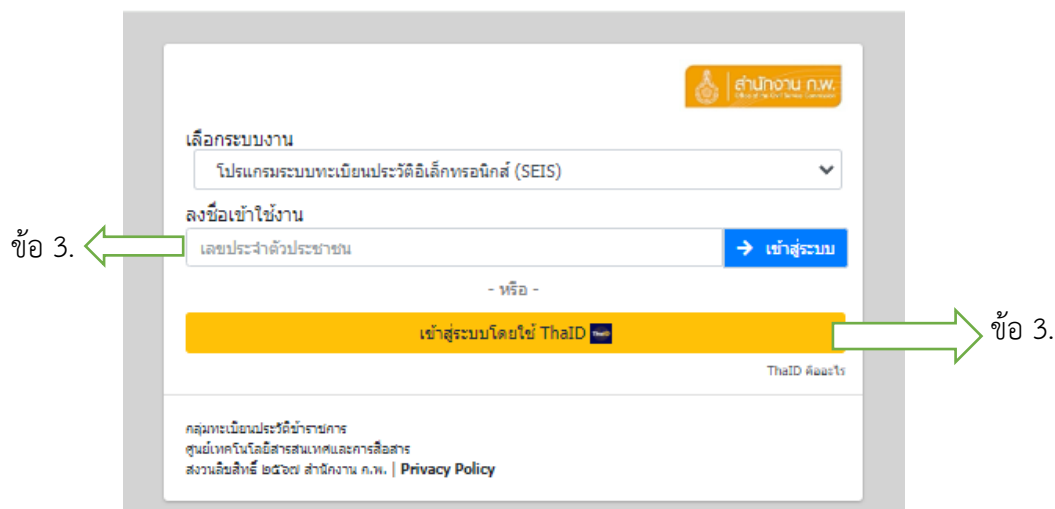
สำนักงาน ก.พ.

เลือกระบบงาน

โปรแกรมระบบทะเบียนประวัติอิเล็กทรอนิกส์ (SEIS)

ลงชื่อเข้าใช้งาน

ข้อ 3.

เลขประจำตัวประชาชน

เข้าสู่ระบบ

- หรือ -

เข้าสู่ระบบโดยใช้ ThaID

ข้อ 3.

ThaID คืออะไร

กลุ่มทะเบียนประวัติข้าราชการ
ศูนย์เทคโนโลยีสารสนเทศและการสื่อสาร
สงวนลิขสิทธิ์ ๒๕๖๗ สำนักงาน ก.พ. | Privacy Policy